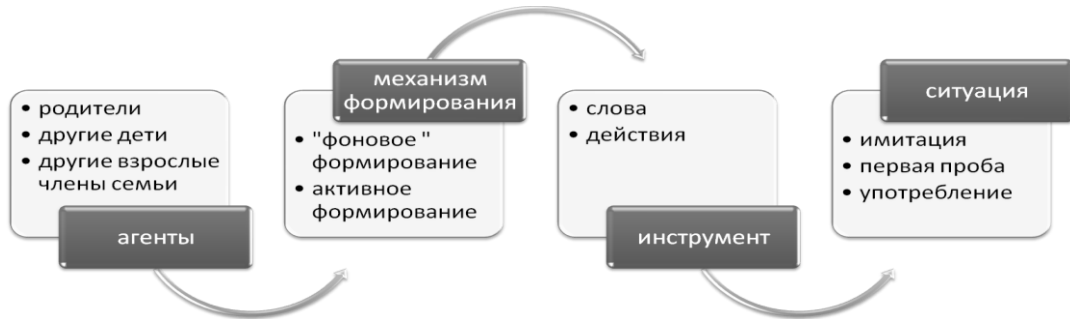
• родители
• другие дети
• другие взрослые члены семьи

агенты

механизм формирования

• "фоновое " формирование
• активное формирование

• слова
• действия

инструмент

ситуация

• имитация
• первая проба
• употребление